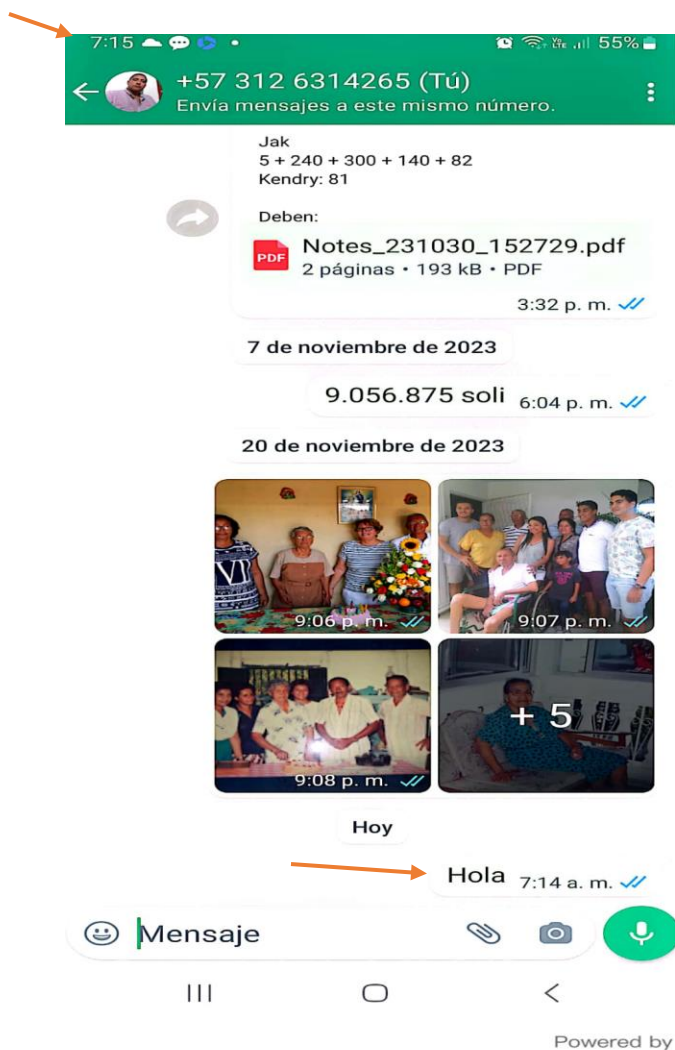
7:15 • 55%

+57 312 6314265 (Tú)
Envía mensajes a este mismo número.

Jak
5 + 240 + 300 + 140 + 82
Kendry: 81

Deben:

Notes_231030_152729.pdf
2 páginas • 193 kB • PDF
3:32 p. m.

7 de noviembre de 2023

9.056.875 soli 6:04 p. m.

20 de noviembre de 2023

9:06 p. m.
9:07 p. m.
9:08 p. m.
+ 5

Hoy

Hola 7:14 a. m.

Mensaje

Powered by